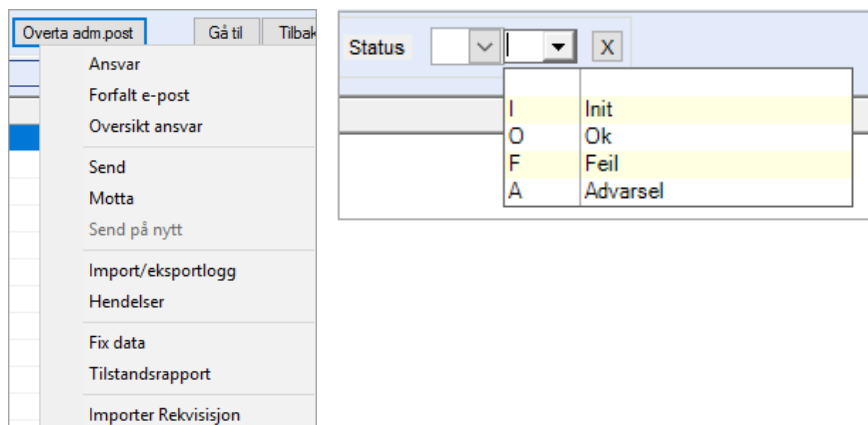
Overta adm.post | Gå til | Tilbak

Ansvar
Forfalt e-post
Oversikt ansvar

Send
Motta
Send på nytt

Import/eksportlogg
Hendelser

Fix data
Tilstandsrapport

Importer Rekvisisjon

Status X

| | |
|---|---|
| I | Init |
| O | Ok |
| F | Feil |
| A | Advarsel |